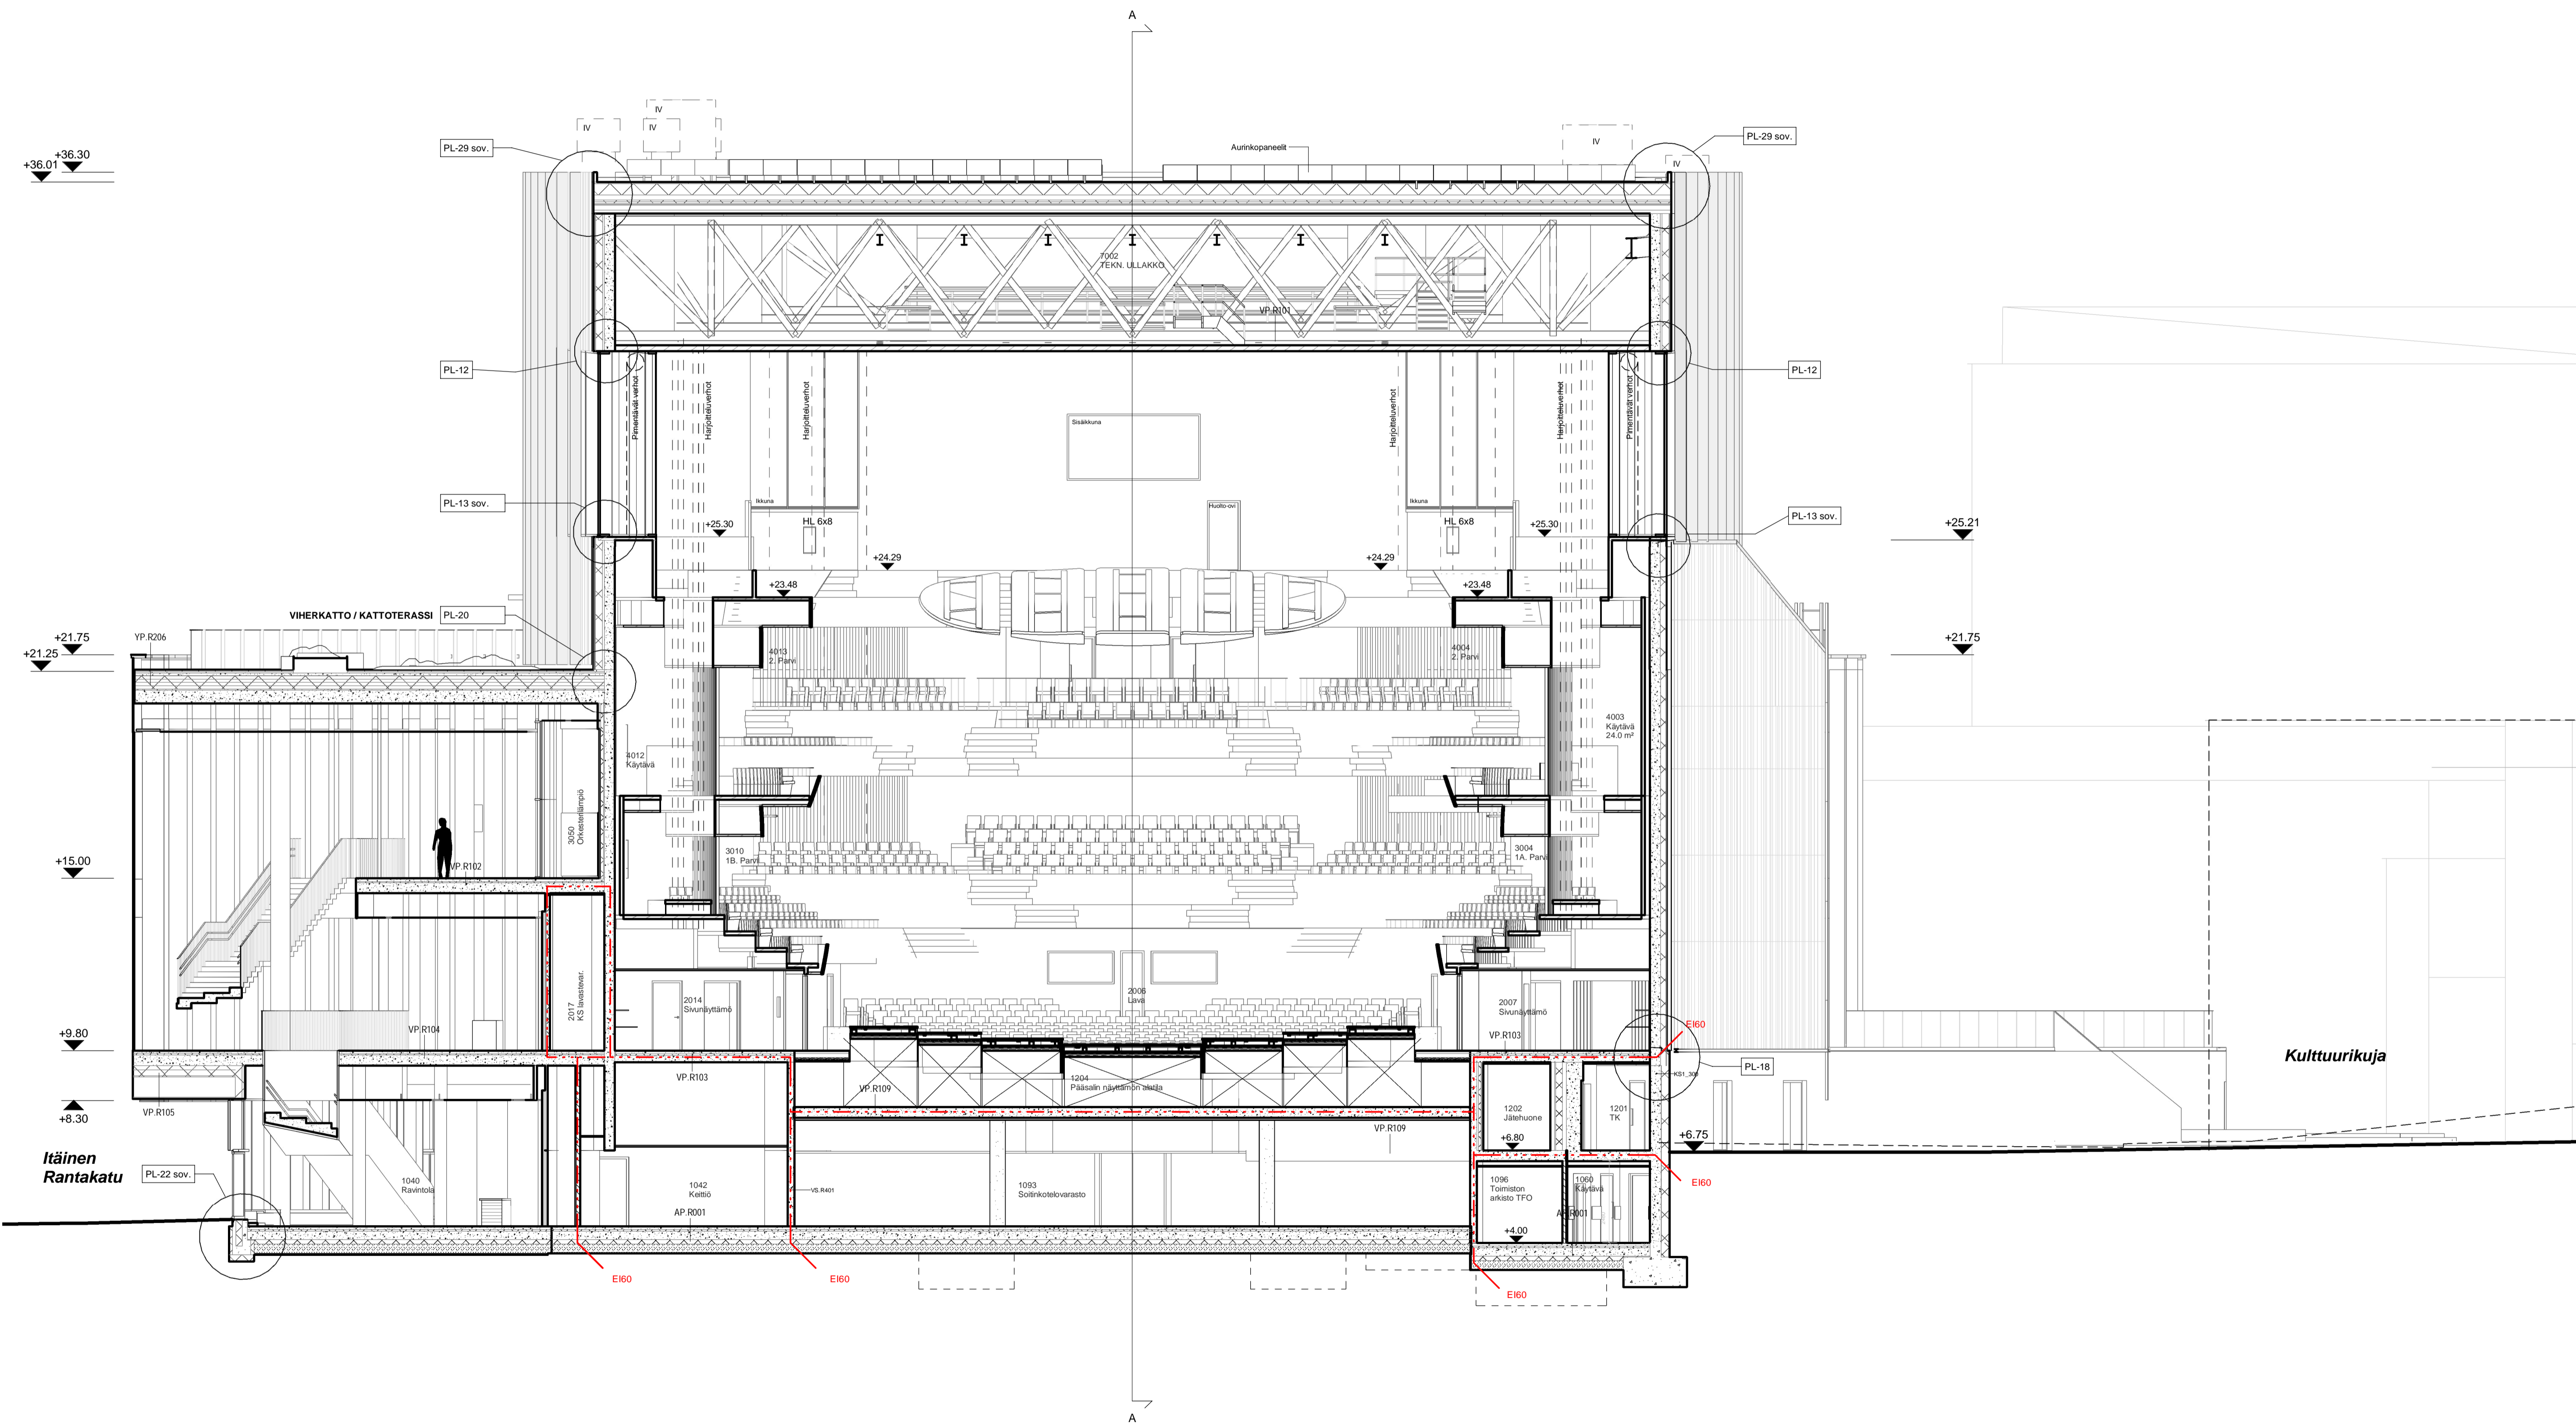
A

IV
IV
IV
IV
IV

+36.30
+36.01

PL-29 sov.
Aurinkopaneelit
PL-29 sov.

7002
TEKN. ULLAKKO

VP.R101

PL-12
PL-12

Pimentävät verhot
Harjoitteluverhot
Harjoitteluverhot
Sisäikkuna
Harjoitteluverhot
Harjoitteluverhot
Pimentävät verhot

PL-13 sov.
Ikkuna
Huolto-ovi
Ikkuna
PL-13 sov.

+25.30
HL 6x8
HL 6x8
+25.30
+25.21
+24.29
+24.29
+23.48
+23.48

VIHERKATTO / KATTOTERASSI
PL-20

+21.75
YP.R206
+21.25
+21.75

4013
2. Parvi
4004
2. Parvi
4003
Käytävä
24.0 m²
4012
Käytävä

3050
Orkesterilämpiö

+15.00
VP.R102

3010
1B. Parvi
3004
1A. Parvi

2017
KS lavastevar.
2014
Sivunäyttämö
2006
Lava
2007
Sivunäyttämö
VP.R103

+9.80
VP.R104
EI60
PL-18
Kulttuurikuja

+8.30
VP.R105
VP.R103
VP.R109
1204
Pääsalin näyttämön alatila
1202
Jätehuone
+6.80
1201
TK
KS1_305
+6.75
VP.R109

Itäinen
Rantakatu
PL-22 sov.
1040
Ravintola
1042
Keittiö
AP.R001
VS.R401
1093
Soitinkotelovarasto
1096
Toimiston
arkisto TFO
1060
Käytävä
AP.R001
+4.00
EI60

EI60
EI60
EI60

A